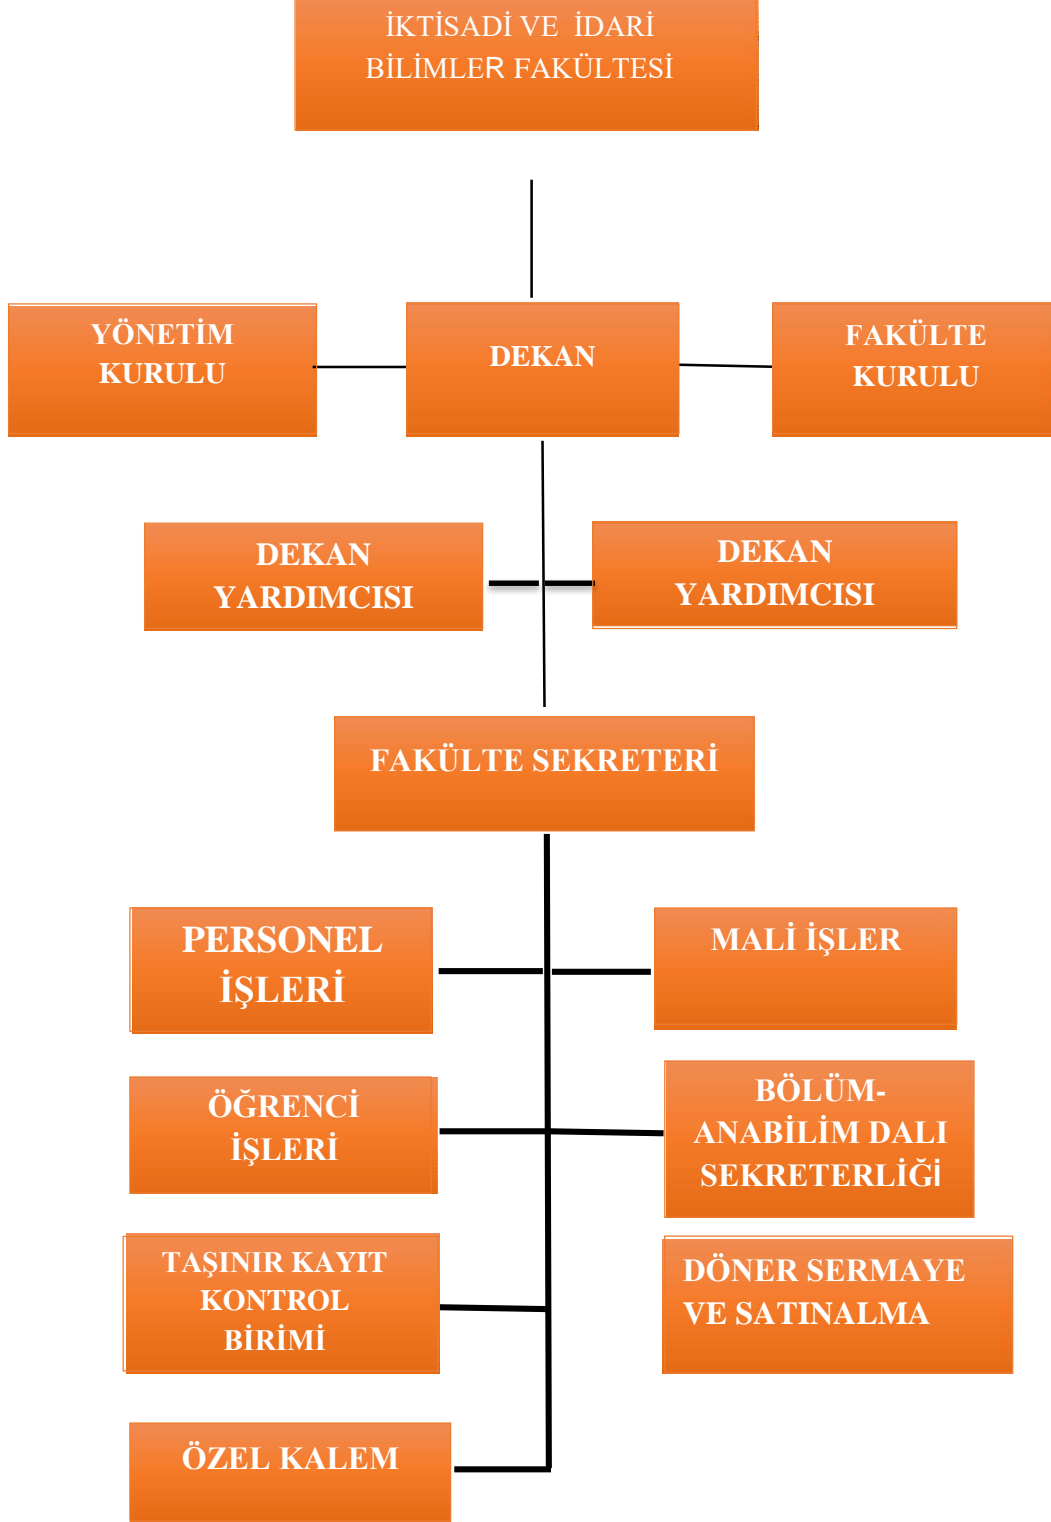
İKTİSADİ VE İDARİ BİLİMLER FAKÜLTESİ

YÖNETİM KURULU

DEKAN

FAKÜLTE KURULU

DEKAN YARDIMCISI

DEKAN YARDIMCISI

FAKÜLTE SEKRETERİ

PERSONEL İŞLERİ

MALİ İŞLER

ÖĞRENCİ İŞLERİ

BÖLÜM-ANABİLİM DALI SEKRETERLİĞİ

TAŞINIR KAYIT KONTROL BİRİMİ

DÖNER SERMAYE VE SATINALMA

ÖZEL KALEM